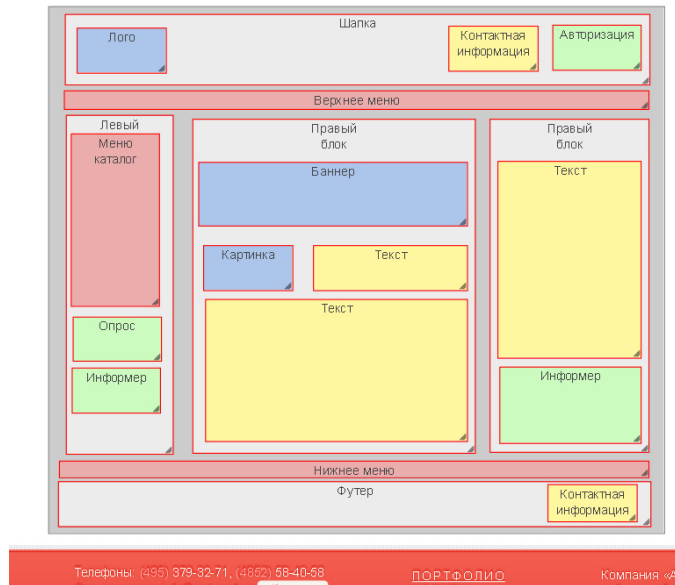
Шапка

Лого

Контактная информация

Авторизация

Верхнее меню

Левый

Меню каталог

Опрос

Информер

Правый блок

Баннер

Картинка

Текст

Текст

Правый блок

Текст

Информер

Нижнее меню

Футер

Контактная информация

Телефоны: (495) 379-32-71, (4852) 58-40-58

ПОРТФОЛИО

Компания «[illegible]